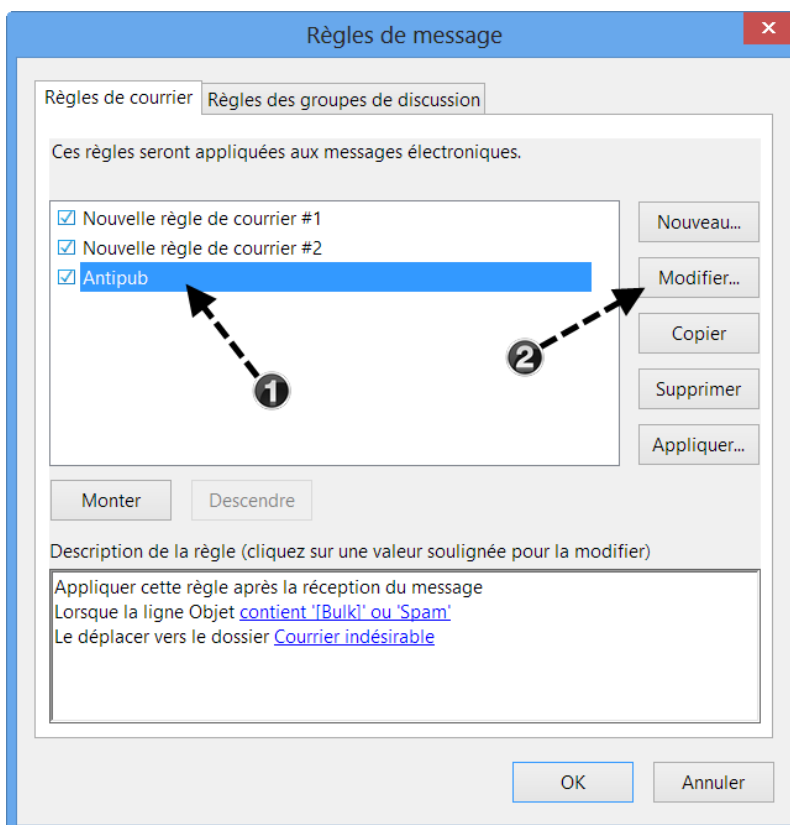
Règles de message

Règles de courrier | Règles des groupes de discussion

Ces règles seront appliquées aux messages électroniques.

☑ Nouvelle règle de courrier #1
☑ Nouvelle règle de courrier #2
☑ Antipub

1

2

Nouveau...
Modifier...
Copier
Supprimer
Appliquer...

Monter
Descendre

Description de la règle (cliquez sur une valeur soulignée pour la modifier)

Appliquer cette règle après la réception du message
Lorsque la ligne Objet contient '[Bulk]' ou 'Spam'
Le déplacer vers le dossier Courrier indésirable

OK
Annuler